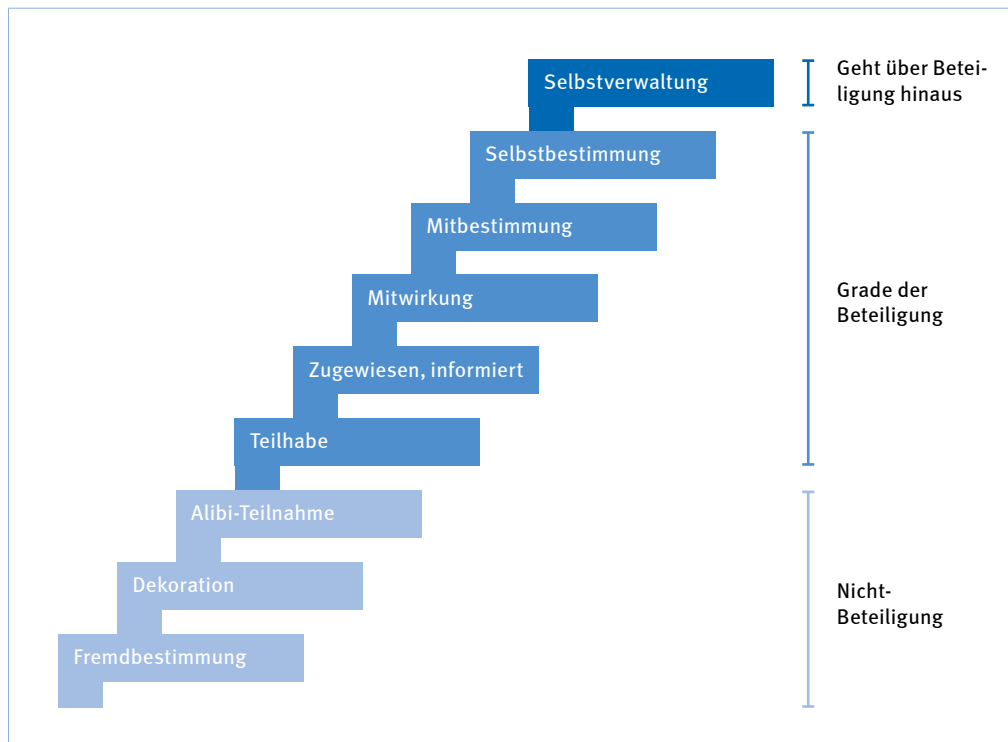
Selbstverwaltung

Geht über Beteiligung hinaus

Selbstbestimmung

Mitbestimmung

Mitwirkung

Zugewiesen, informiert

Teilhabe

Grade der Beteiligung

Alibi-Teilnahme

Dekoration

Fremdbestimmung

Nicht-Beteiligung